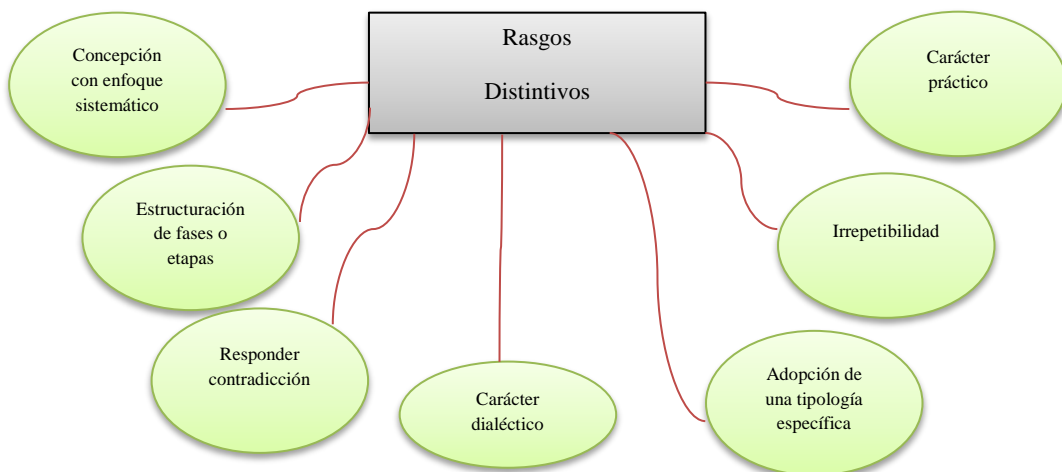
Rasgos

Distintivos

Concepción con enfoque sistemático

Carácter práctico

Estructuración de fases o etapas

Irrepetibilidad

Responder contradicción

Carácter dialéctico

Adopción de una tipología específica